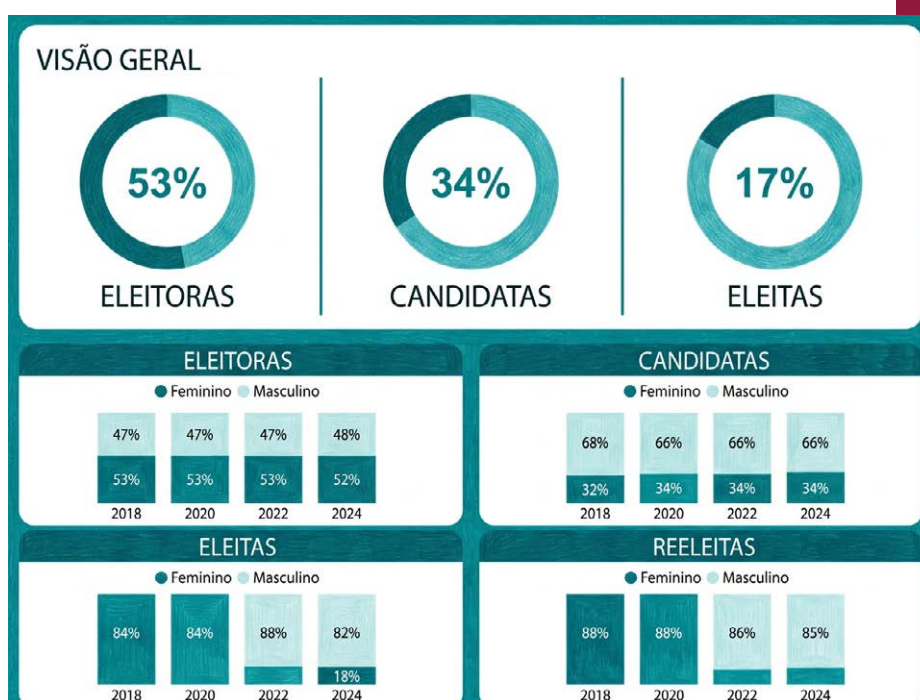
VISÃO GERAL

53%
ELEITORAS

34%
CANDIDATAS

17%
ELEITAS

ELEITORAS
Feminino Masculino

| | 2018 | 2020 | 2022 | 2024 |
|---|---|---|---|---|
| Masculino | 47% | 47% | 47% | 48% |
| Feminino | 53% | 53% | 53% | 52% |

CANDIDATAS
Feminino Masculino

| | 2018 | 2020 | 2022 | 2024 |
|---|---|---|---|---|
| Masculino | 68% | 66% | 66% | 66% |
| Feminino | 32% | 34% | 34% | 34% |

ELEITAS
Feminino Masculino

| | 2018 | 2020 | 2022 | 2024 |
|---|---|---|---|---|
| | 84% | 84% | 88% | 82% |
| | | | | 18% |

REELEITAS
Feminino Masculino

| 2018 | 2020 | 2022 | 2024 |
|---|---|---|---|
| 88% | 88% | 86% | 85% |